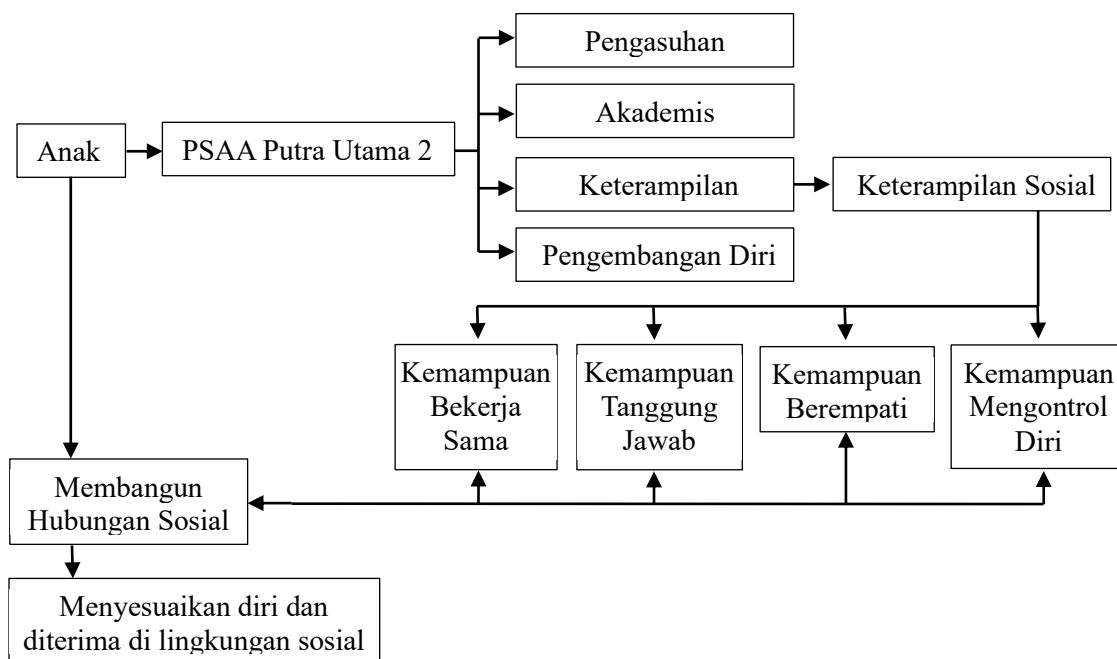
Anak

PSAA Putra Utama 2

Pengasuhan

Akademis

Keterampilan

Pengembangan Diri

Keterampilan Sosial

Kemampuan Bekerja Sama

Kemampuan Tanggung Jawab

Kemampuan Berempati

Kemampuan Mengontrol Diri

Membangun Hubungan Sosial

Menyesuaikan diri dan diterima di lingkungan sosial